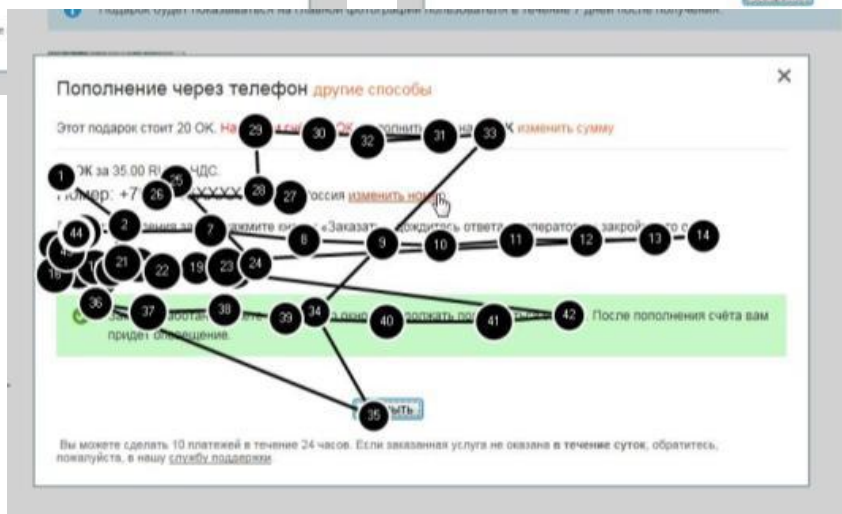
Подарок будет показываться на главной фотографии пользователя в течение 7 дней после получения.

Пополнение через телефон другие способы

×

Этот подарок стоит 20 ОК. На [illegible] ОК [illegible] пополнить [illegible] на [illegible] ОК изменить сумму

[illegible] ОК за 35.00 RU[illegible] НДС.

Номер: +7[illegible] XXXX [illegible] Россия изменить номер

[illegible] нажмите кнопку «Заказать», дождитесь ответа оператора и закройте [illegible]

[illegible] работ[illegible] окно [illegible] продолжать по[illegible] После пополнения счёта вам придет оповещение.

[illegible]ыть

Вы можете сделать 10 платежей в течение 24 часов. Если заказанная услуга не оказана в течение суток, обратитесь, пожалуйста, в нашу службу поддержки.

1 2 7 8 9 10 11 12 13 14 19 21 22 23 24 25 26 27 28 29 30 31 32 33 34 35 36 37 38 39 40 41 42 44